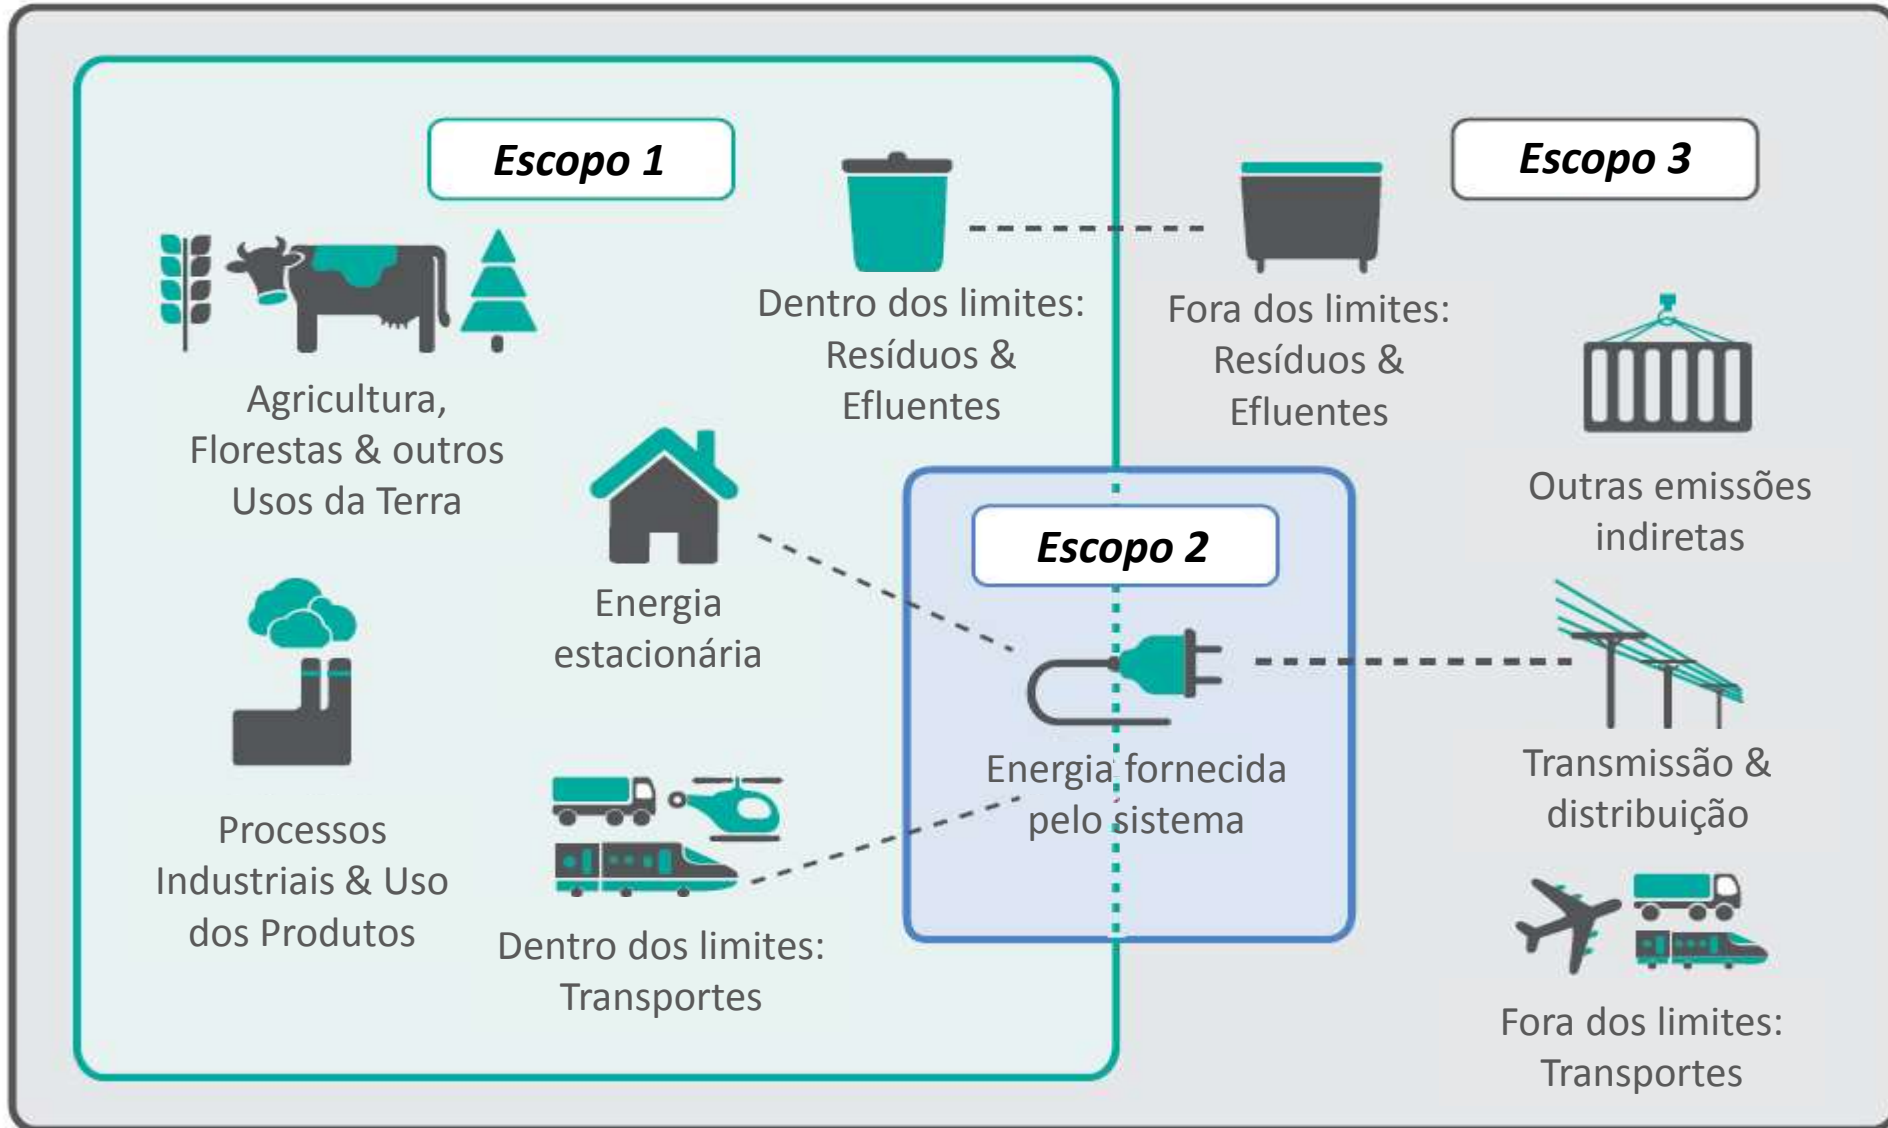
Escopo 1

Agricultura, Florestas & outros Usos da Terra

Dentro dos limites: Resíduos & Efluentes

Fora dos limites: Resíduos & Efluentes

Escopo 3

Outras emissões indiretas

Energia estacionária

Escopo 2

Energia fornecida pelo sistema

Transmissão & distribuição

Processos Industriais & Uso dos Produtos

Dentro dos limites: Transportes

Fora dos limites: Transportes